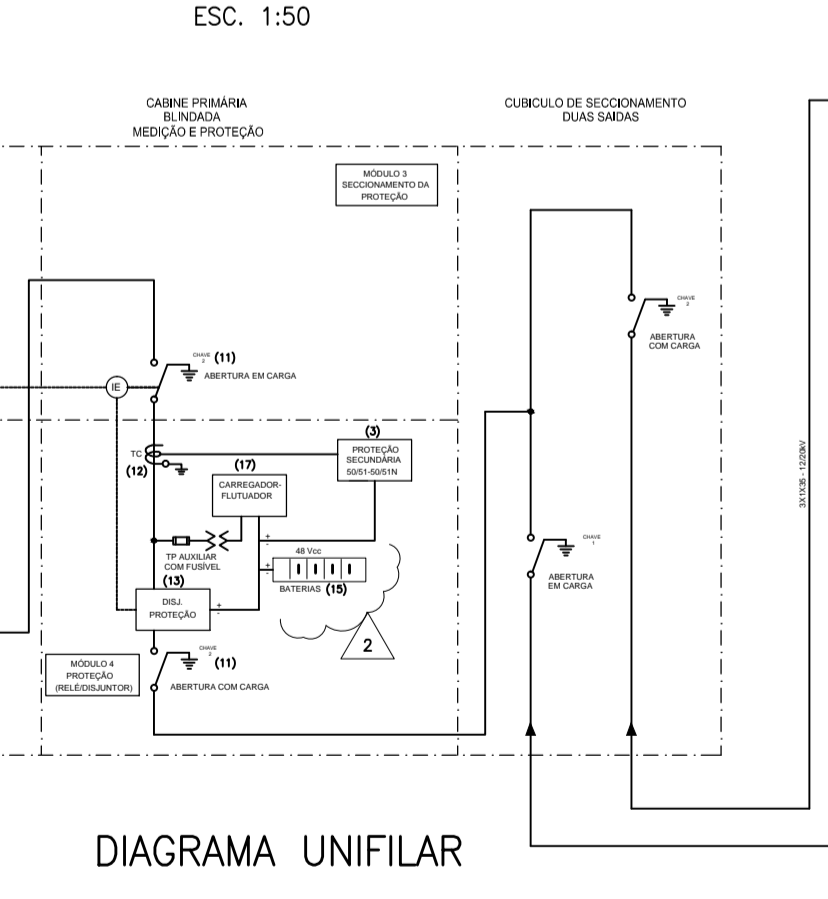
ESC. 1:50

CABINE PRIMÁRIA
BLINDADA
MEDIÇÃO E PROTEÇÃO

CUBICULO DE SECCIONAMENTO
DUAS SAIDAS

MÓDULO 3
SECCIONAMENTO DA
PROTEÇÃO

CHAVE 2 (11)
ABERTURA EM CARGA

IE

CHAVE 2
ABERTURA
COM CARGA

(3)
PROTEÇÃO
SECUNDÁRIA
50/51-50/51N

TC
(12)

(17)
CARREGADOR-
FLUTUADOR

TP AUXILIAR
COM FUSÍVEL
(13)

48 Vcc
BATERIAS (15)

DISJ.
PROTEÇÃO

2

CHAVE 1
ABERTURA
EM CARGA

3X1X35 - 12/20kV

MÓDULO 4
PROTEÇÃO
(RELÉ/DISJUNTOR)

CHAVE 2 (11)
ABERTURA COM CARGA

DIAGRAMA UNIFILAR